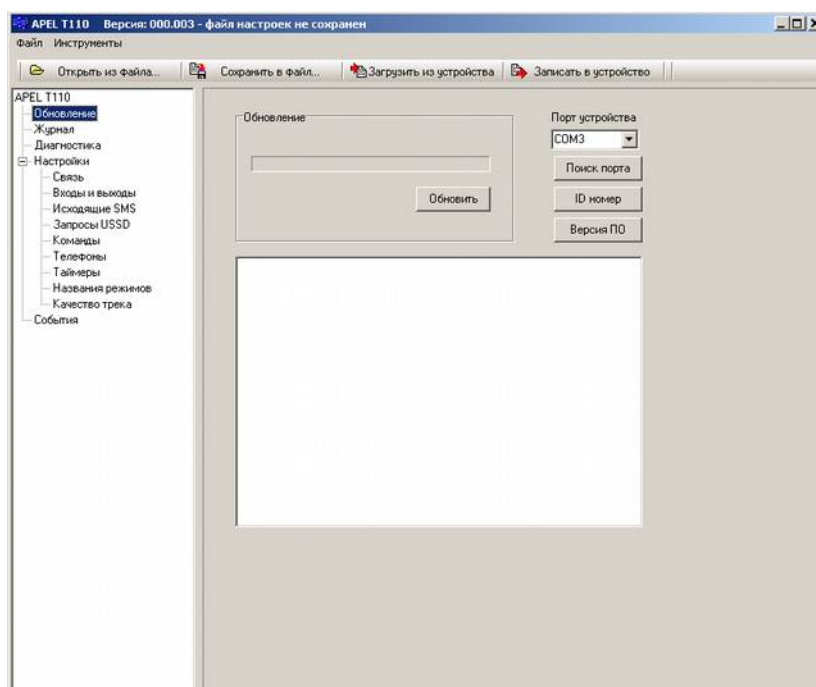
APEL T110 Версия: 000.003 - файл настроек не сохранен

Файл Инструменты

Открыть из файла... Сохранить в файл... Загрузить из устройства Записать в устройство

APEL T110
Обновление
Журнал
Диагностика
Настройки
Связь
Входы и выходы
Исходящие SMS
Запросы USSD
Команды
Телефоны
Таймеры
Названия режимов
Качество трека
События

Обновление

Обновить

Порт устройства

COM3

Поиск порта

ID номер

Версия ПО